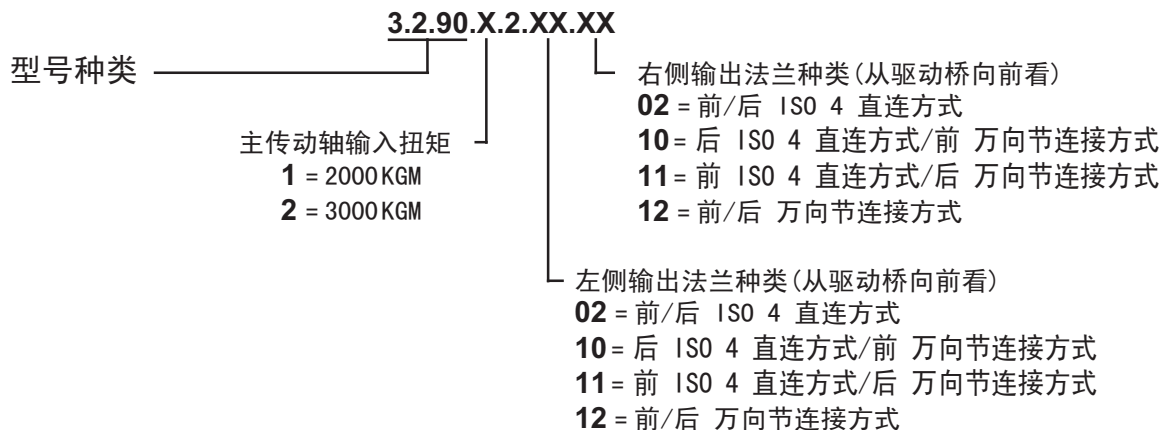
3.2.90.X.2.XX.XX

型号种类

右侧输出法兰种类(从驱动桥向前看)
02 = 前/后 ISO 4 直连方式
10 = 后 ISO 4 直连方式/前 万向节连接方式
11 = 前 ISO 4 直连方式/后 万向节连接方式
12 = 前/后 万向节连接方式

主传动轴输入扭矩
1 = 2000KGM
2 = 3000KGM

左侧输出法兰种类(从驱动桥向前看)
02 = 前/后 ISO 4 直连方式
10 = 后 ISO 4 直连方式/前 万向节连接方式
11 = 前 ISO 4 直连方式/后 万向节连接方式
12 = 前/后 万向节连接方式